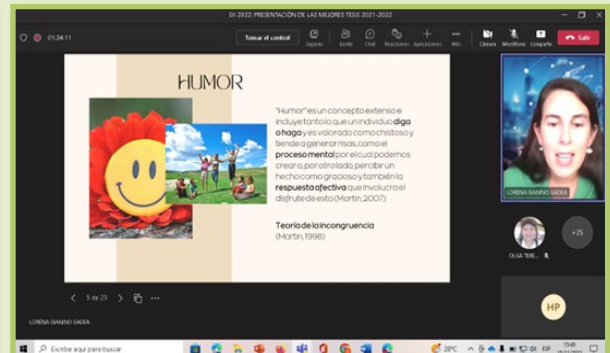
DI 2022: PRESENTACIÓN DE LAS MEJORES TESIS 2021-2022

01:24:11

Tomar el control

Separar

Gente

Chat

Reacciones

Aplicaciones

Más

Cámara

Micrófono

Compartir

Salir

HUMOR

"Humor" es un concepto extenso e incluye tanto lo que un individuo **diga o haga** y es valorado como chistoso y tiende a generar risas, como el **proceso mental** por el cual podemos crear o, por otro lado, percibir un hecho como gracioso y también la **respuesta afectiva** que involucra el disfrute de esto (Martin, 2007)

Teoría de la incongruencia (Martin, 1998)

5 de 23

LORENA GIANINO GADEA

LORENA GIANINO GADEA

OLGA TERE...

+25

HP

Escribe aquí para buscar

28°C

ESP

15:48